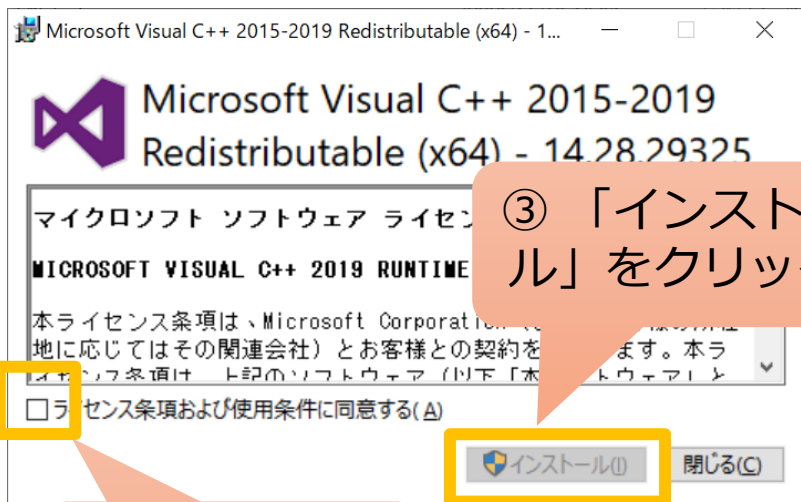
Microsoft Visual C++ 2015-2019 Redistributable (x64) - 1...

Microsoft Visual C++ 2015-2019 Redistributable (x64) - 14.28.29325

マイクロソフト ソフトウェア ライセン

MICROSOFT VISUAL C++ 2019 RUNTIME

本ライセンス条項は、Microsoft Corporation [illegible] 様の所在地に応じてはその関連会社）とお客様との契約を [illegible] ます。本ライセンス条項は、上記のソフトウェア（以下「本 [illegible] トウェア」と

③ 「インスト ル」をクリッ

ライセンス条項および使用条件に同意する(A)

インストール(I)

閉じる(C)